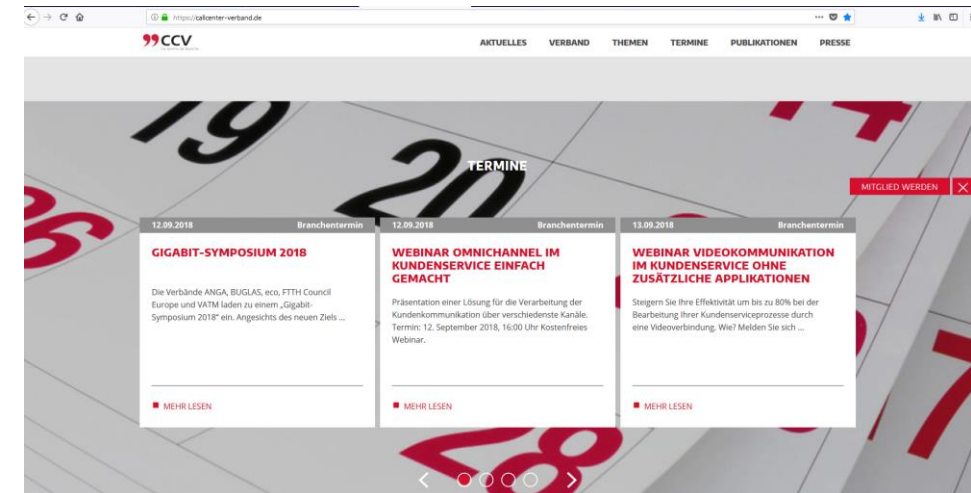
https://callcenter-verband.de

CCV

AKTUELLES VERBAND THEMEN TERMINE PUBLIKATIONEN PRESSE

TERMINE

MITGLIED WERDEN

12.09.2018 Branchentermin

GIGABIT-SYMPOSIUM 2018

Die Verbände ANGA, BUGLAS, eco, FTTH Council Europe und VATM laden zu einem „Gigabit-Symposium 2018" ein. Angesichts des neuen Ziels ...

MEHR LESEN

12.09.2018 Branchentermin

WEBINAR OMNICHANNEL IM KUNDENSERVICE EINFACH GEMACHT

Präsentation einer Lösung für die Verarbeitung der Kundenkommunikation über verschiedenste Kanäle. Termin: 12. September 2018, 16:00 Uhr Kostenfreies Webinar.

MEHR LESEN

13.09.2018 Branchentermin

WEBINAR VIDEOKOMMUNIKATION IM KUNDENSERVICE OHNE ZUSÄTZLICHE APPLIKATIONEN

Steigern Sie Ihre Effektivität um bis zu 80% bei der Bearbeitung Ihrer Kundenserviceprozesse durch eine Videoverbindung. Wie? Melden Sie sich ...

MEHR LESEN